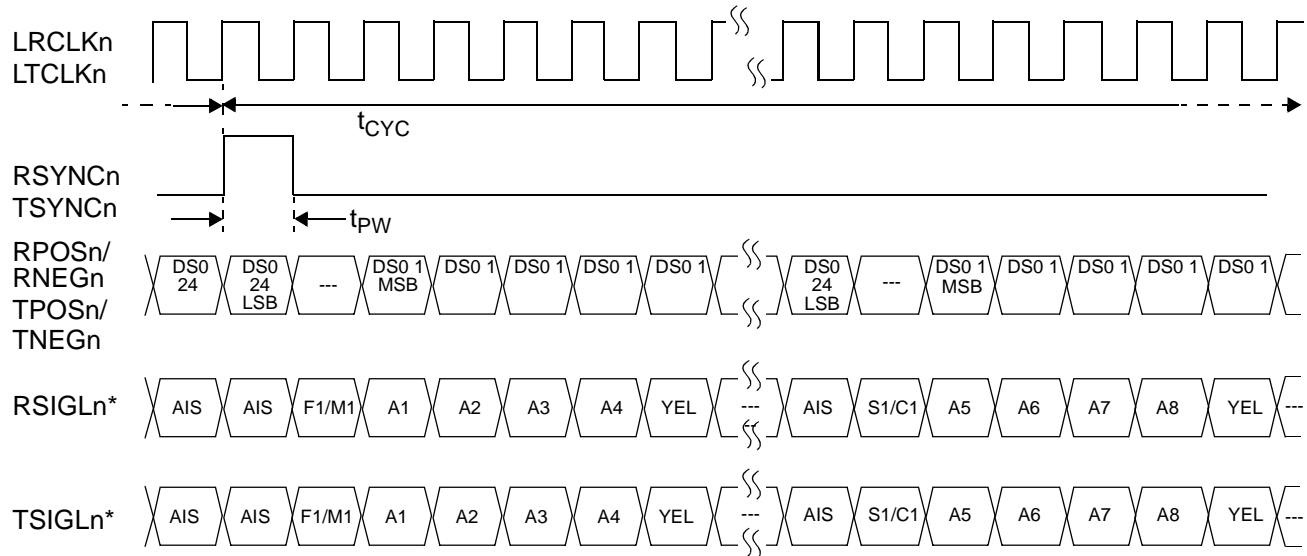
LRCLKn
LTCLKn

$t_{CYC}$

RSYNCn
TSYNCn

$t_{PW}$

RPOSn/
RNEGn
TPOSn/
TNEGn

DS0 24
DS0 24 LSB
---
DS0 1 MSB
DS0 1
DS0 1
DS0 1
DS0 1
DS0 24 LSB
---
DS0 1 MSB
DS0 1
DS0 1
DS0 1
DS0 1

RSIGLn*
AIS
AIS
F1/M1
A1
A2
A3
A4
YEL
---
AIS
S1/C1
A5
A6
A7
A8
YEL
---

TSIGLn*
AIS
AIS
F1/M1
A1
A2
A3
A4
YEL
---
AIS
S1/C1
A5
A6
A7
A8
YEL
---